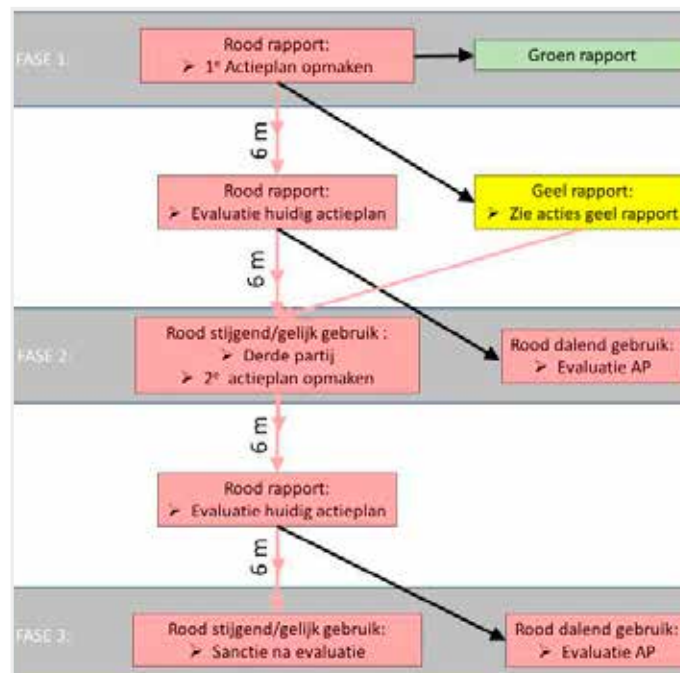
FASE 1:

Rood rapport:
➢ 1e Actieplan opmaken

Groen rapport

6 m

Rood rapport:
➢ Evaluatie huidig actieplan

Geel rapport:
➢ Zie acties geel rapport

6 m

FASE 2:

Rood stijgend/gelijk gebruik :
➢ Derde partij
➢ 2e actieplan opmaken

Rood dalend gebruik:
➢ Evaluatie AP

6 m

Rood rapport:
➢ Evaluatie huidig actieplan

6 m

FASE 3:

Rood stijgend/gelijk gebruik:
➢ Sanctie na evaluatie

Rood dalend gebruik:
➢ Evaluatie AP